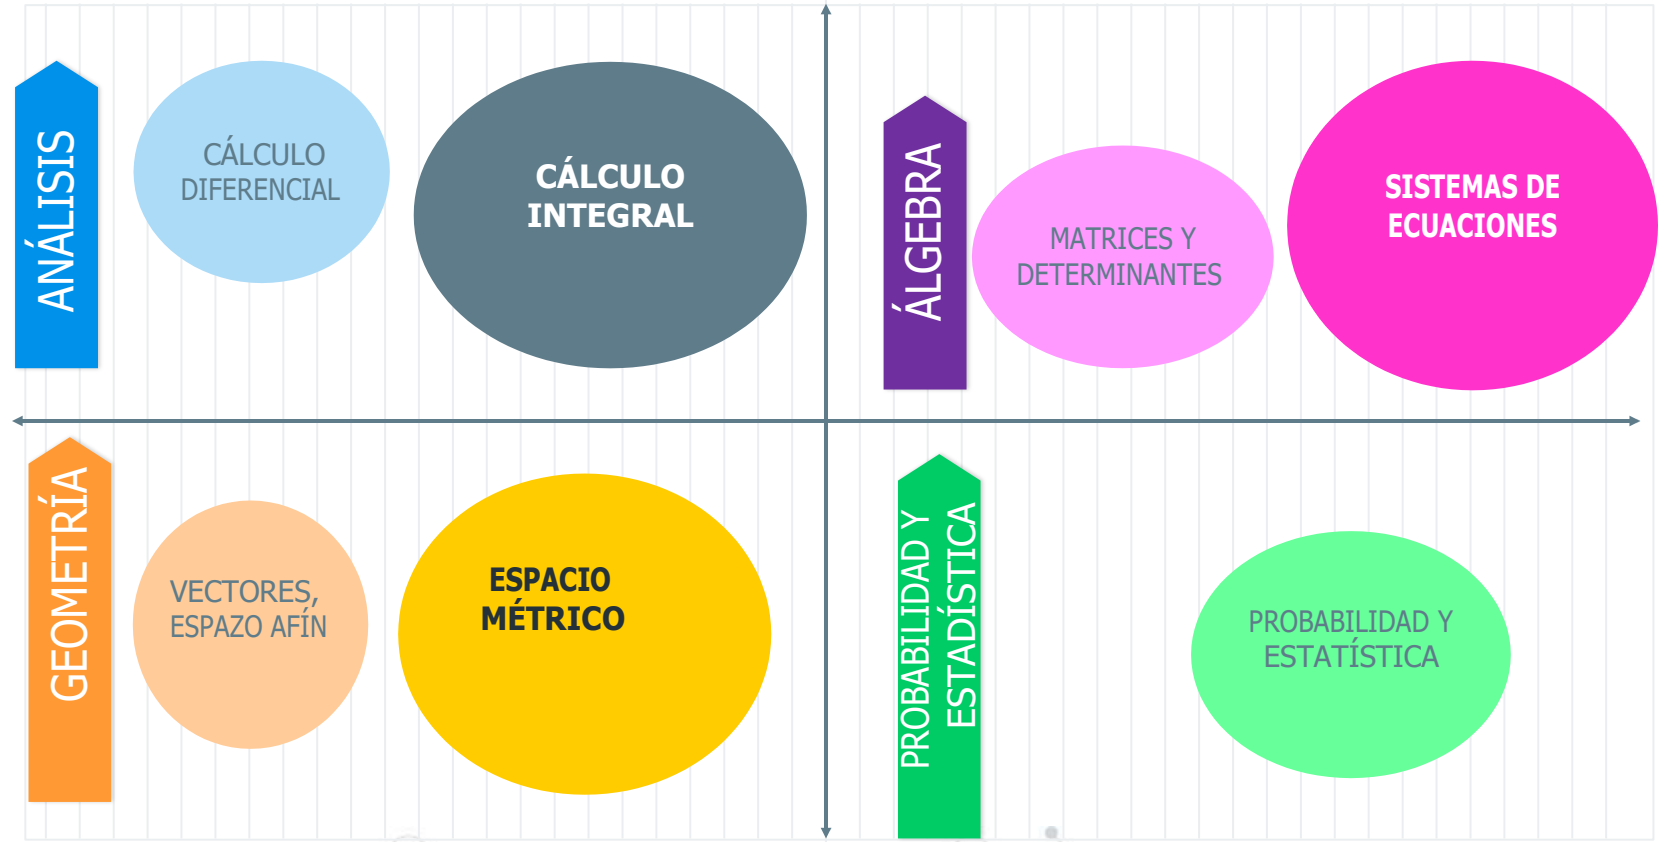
ANÁLISIS

CÁLCULO DIFERENCIAL

CÁLCULO INTEGRAL

ÁLGEBRA

MATRICES Y DETERMINANTES

SISTEMAS DE ECUACIONES

GEOMETRÍA

VECTORES, ESPAZO AFÍN

ESPACIO MÉTRICO

PROBABILIDAD Y ESTADÍSTICA

PROBABILIDAD Y ESTATÍSTICA